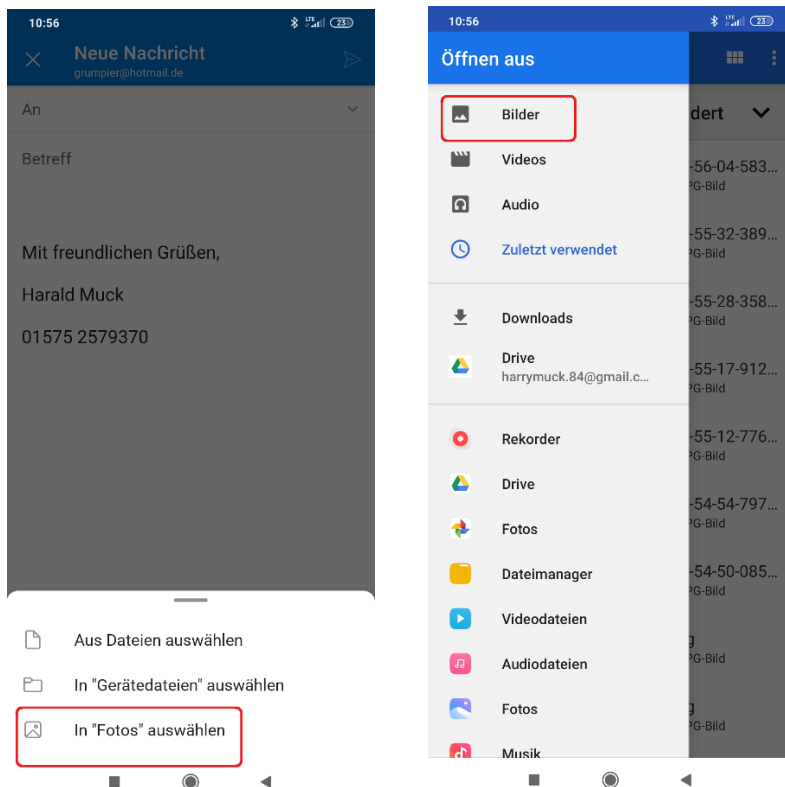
10:56

Neue Nachricht
grumpier@hotmail.de

An

Betreff

Mit freundlichen Grüßen,

Harald Muck

01575 2579370

Aus Dateien auswählen

In "Gerätedateien" auswählen

In "Fotos" auswählen

10:56

Öffnen aus

Bilder

Videos

Audio

Zuletzt verwendet

Downloads

Drive
harrymuck.84@gmail.c...

Rekorder

Drive

Fotos

Dateimanager

Videodateien

Audiodateien

Fotos

Musik

dert

-56-04-583...
PG-Bild

-55-32-389...
PG-Bild

-55-28-358...
PG-Bild

-55-17-912...
PG-Bild

-55-12-776...
PG-Bild

-54-54-797...
PG-Bild

-54-50-085...
PG-Bild

g
PG-Bild

g
PG-Bild